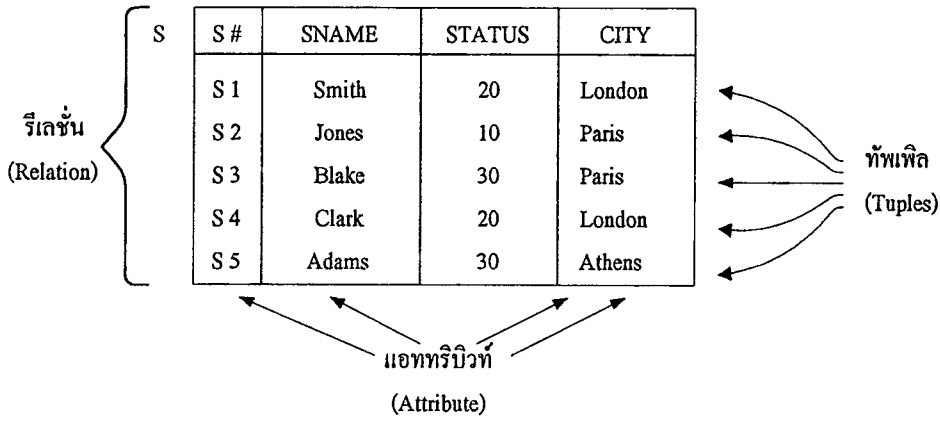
S

| S # | SNAME | STATUS | CITY |
|---|---|---|---|
| S 1 | Smith | 20 | London |
| S 2 | Jones | 10 | Paris |
| S 3 | Blake | 30 | Paris |
| S 4 | Clark | 20 | London |
| S 5 | Adams | 30 | Athens |

รีเลชั่น
(Relation)

ทัพเพิล
(Tuples)

แอททริบิวท์
(Attribute)